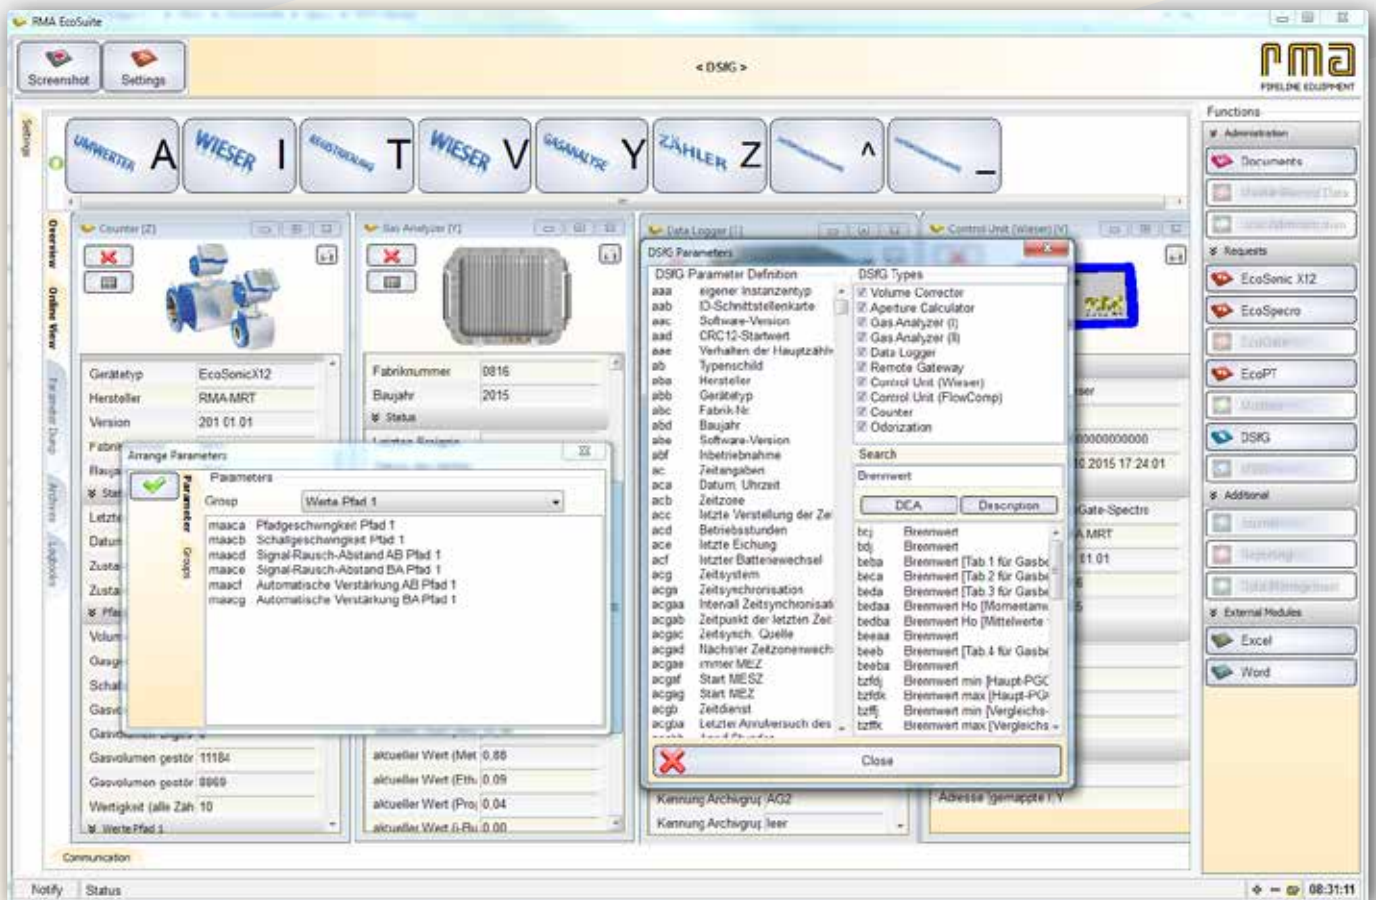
RMA EcoSuite

Screenshot Settings

< DSfG >

rma PIPELINE EQUIPMENT

Functions

Administration

Documents

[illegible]

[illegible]

Requests

EcoSonic X12

EcoSpecro

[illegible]

EcoPT

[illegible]

DSfG

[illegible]

Additional

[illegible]

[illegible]

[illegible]

External Modules

Excel

Word

Settings

UMWERTER A WIESER I REGISTRIERUNG T WIESER V GASANALYSE Y ZÄHLER Z ^ _

Overview Online View Parameter Dump Archives Logbooks

Counter (Z)

Gerätetyp EcoSonicX12
Hersteller RMA-MRT
Version 201 01 01

Gasvolumen gestör 11184
Gasvolumen gestör 8869
Wertigkeit (alle Zäh 10
Werte Pfad 1

Gas Analyzer (Y)

Fabriknummer 0816
Baujahr 2015
Status

aktueller Wert (Met 0.88
aktueller Wert (Eth 0.09
aktueller Wert (Pro 0.04
aktueller Wert (i-Bu 0.00

Data Logger (1)

Kennung Archivgru AG2
Kennung Archivgru leer

Control Unit (Wieser) (V)

Adresse (gemappte I Y

Arrange Parameters

Parameter Groups

Parameters

Group Werte Pfad 1

maaca Pfadgeschwindigkeit Pfad 1
maacb Schallgeschwindigkeit Pfad 1
maacd Signal-Rausch-Abstand AB Pfad 1
maace Signal-Rausch-Abstand BA Pfad 1
maacf Automatische Verstärkung AB Pfad 1
maacg Automatische Verstärkung BA Pfad 1

DSfG Parameters

DSfG Parameter Definition

aaa eigener Instanzentyp
aab ID-Schnittstellenkarte
aac Software-Version
aad CRC12-Startwert
aae Verhalten der Hauptzähl
ab Typenschild
aba Hersteller
abb Gerätetyp
abc Fabrik-Nr.
abd Baujahr
abe Software-Version
abf Inbetriebnahme
ac Zeitangaben
aca Datum, Uhrzeit
acb Zeitzone
acc letzte Verstellung der Ze
acd Betriebsstunden
ace letzte Eichung
acf letzter Batteriewechsel
acg Zeitsystem
acga Zeitsynchronisation
acgaa Intervall Zeitsynchronisat
acgab Zeitpunkt der letzten Zei
acgac Zeitsynch. Quelle
acgad Nächster Zeitzonenwech
acgae immer MEZ
acgaf Start MESZ
acgag Start MEZ
acgb Zeitdienst
acgba Letzter Anrufversuch des

DSfG Types

Volume Corrector
Aperture Calculator
Gas Analyzer (I)
Gas Analyzer (II)
Data Logger
Remote Gateway
Control Unit (Wieser)
Control Unit (FlowComp)
Counter
Odorization

Search

Brennwert

DEA Description

bcj Brennwert
bdj Brennwert
beba Brennwert [Tab 1 für Gasbe
beca Brennwert [Tab 2 für Gasbe
beda Brennwert [Tab 3 für Gasbe
bedaa Brennwert Ho [Momentanw
bedba Brennwert Ho [Mittelwerte
beeaa Brennwert
beeb Brennwert [Tab 4 für Gasbe
beeba Brennwert
bzfdj Brennwert min [Haupt-PGC
bzfdk Brennwert max [Haupt-PG
bzffj Brennwert min [Vergleichs-
bzffk Brennwert max [Vergleichs

Close

ser
000000000000
0.2015 17:24:01
Gate-Spectra
A MRT
81.01

Communication

Notify Status 08:31:11